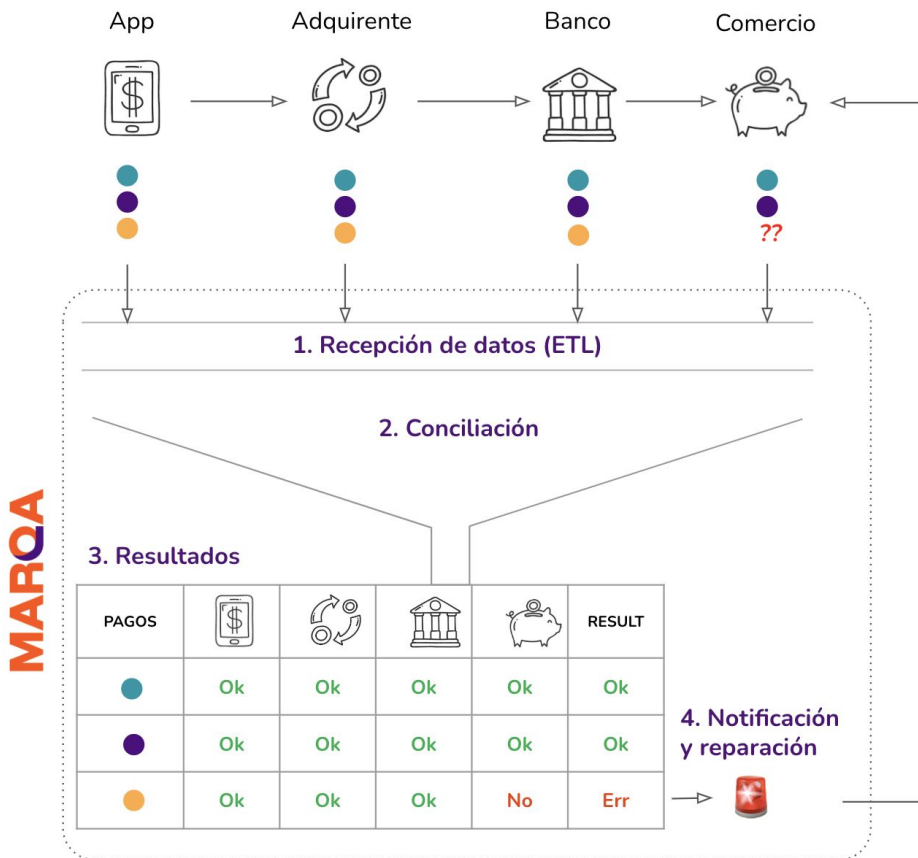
App
Adquirente
Banco
Comercio

??

1. Recepción de datos (ETL)

2. Conciliación

MARQA

3. Resultados

| PAGOS | | | | | RESULT |
|---|---|---|---|---|---|
| | Ok | Ok | Ok | Ok | Ok |
| | Ok | Ok | Ok | Ok | Ok |
| | Ok | Ok | Ok | No | Err |

4. Notificación y reparación